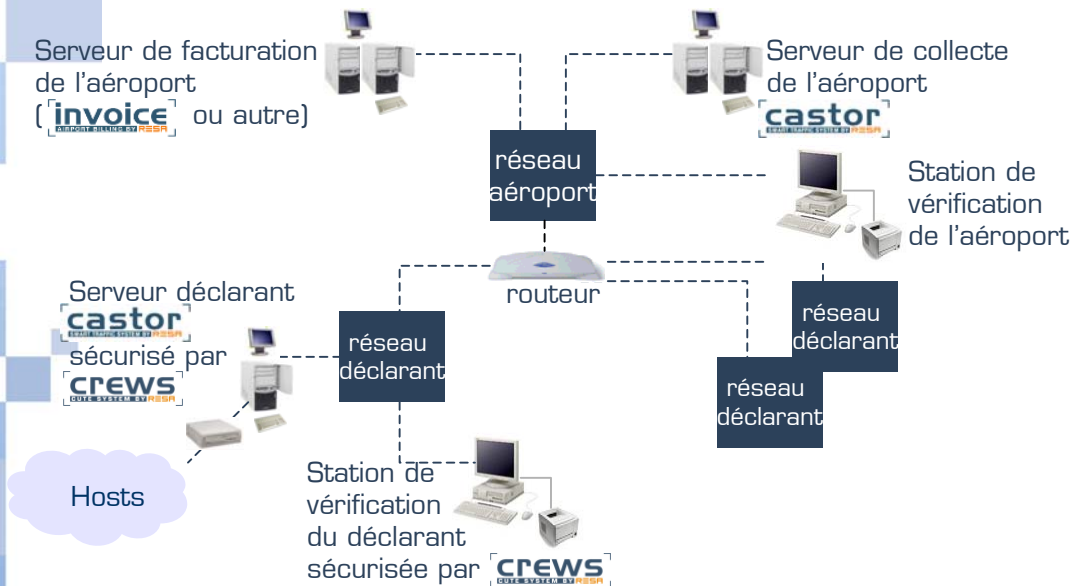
Serveur de facturation de l'aéroport ( invoice AIRPORT BILLING BY RESA ou autre)

Serveur de collecte de l'aéroport castor SMART TRAFFIC SYSTEM BY RESA

réseau aéroport

Station de vérification de l'aéroport

routeur

Serveur déclarant castor SMART TRAFFIC SYSTEM BY RESA sécurisé par CREWS CUTE SYSTEM BY RESA

réseau déclarant

réseau déclarant

réseau déclarant

Hosts

Station de vérification du déclarant sécurisée par CREWS CUTE SYSTEM BY RESA